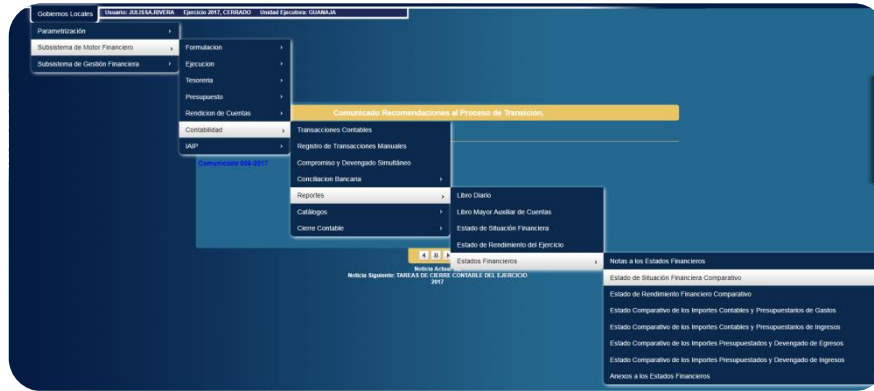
Gobiernos Locales | Usuario: JULISSA.RIVERA | Ejercicio 2017, CERRADO | Unidad Ejecutora: GUANAJA

Parametrización

Subsistema de Motor Financiero

Subsistema de Gestión Financiera

Formulacion

Ejecucion

Tesoreria

Presupuesto

Rendicion de Cuentas

Contabilidad

IAIP

Comunicado Recomendaciones al Proceso de Transición.

Comunicado 008-2017

Transacciones Contables

Registro de Transacciones Manuales

Compromiso y Devengado Simultáneo

Conciliacion Bancaria

Reportes

Catálogos

Cierre Contable

Libro Diario

Libro Mayor Auxiliar de Cuentas

Estado de Situación Financiera

Estado de Rendimiento del Ejercicio

Estados Financieros

Notas a los Estados Financieros

Estado de Situación Financiera Comparativo

Estado de Rendimiento Financiero Comparativo

Estado Comparativo de los Importes Contables y Presupuestarios de Gastos

Estado Comparativo de los Importes Contables y Presupuestarios de Ingresos

Estado Comparativo de los Importes Presupuestados y Devengado de Egresos

Estado Comparativo de los Importes Presupuestados y Devengado de Ingresos

Anexos a los Estados Financieros

Noticia Actual

Noticia Siguiente: TAREAS DE CIERRE CONTABLE DEL EJERCICIO 2017